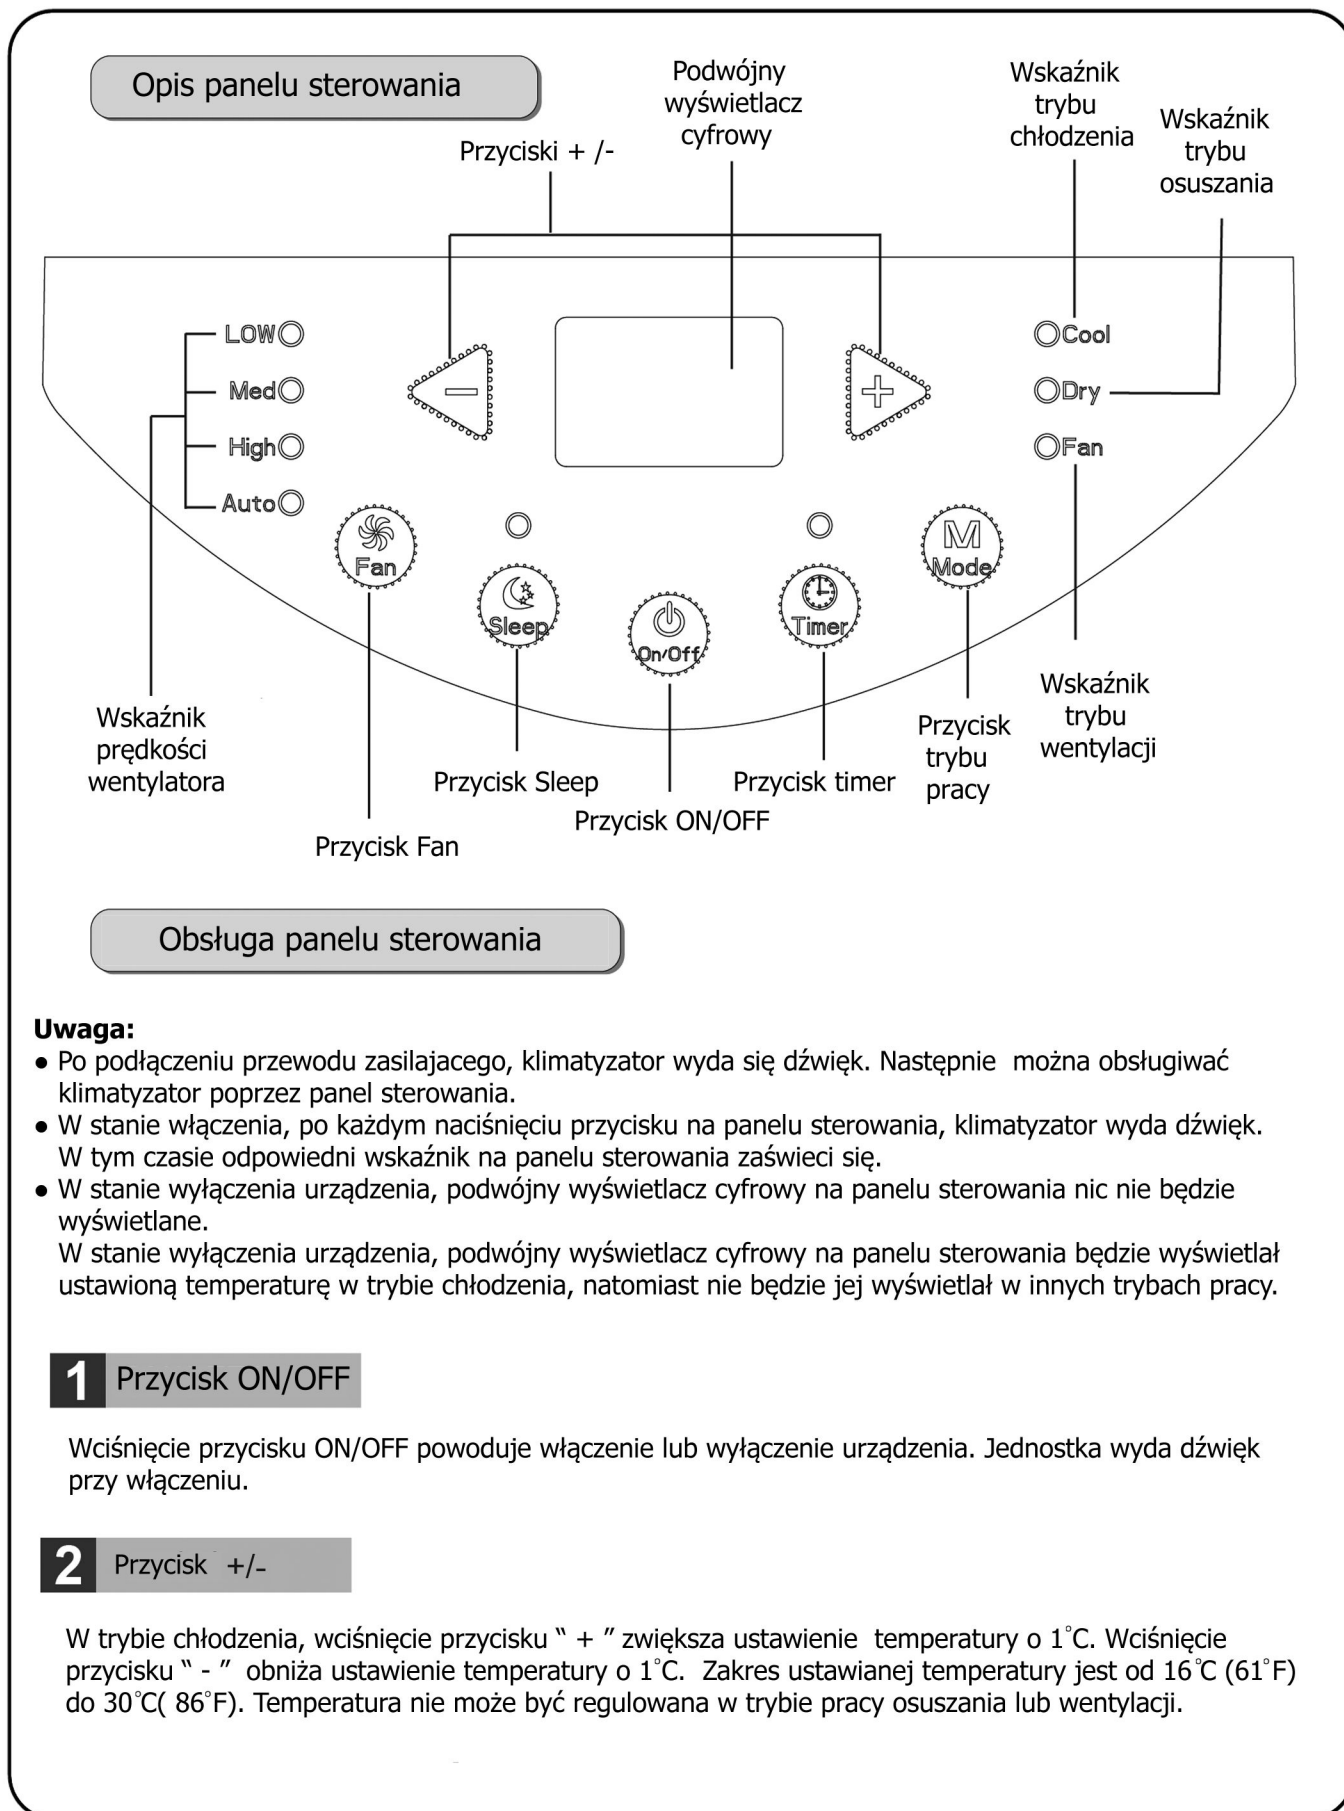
Opis panelu sterowania

Podwójny wyświetlacz cyfrowy

Wskaźnik trybu chłodzenia

Wskaźnik trybu osuszania

Przyciski + /-

LOW
Med
High
Auto

Cool
Dry
Fan

Fan
Sleep
On/Off
Timer
Mode

Wskaźnik prędkości wentylatora

Przycisk Fan

Przycisk Sleep

Przycisk ON/OFF

Przycisk timer

Przycisk trybu pracy

Wskaźnik trybu wentylacji

Obsługa panelu sterowania

**Uwaga:**
● Po podłączeniu przewodu zasilajacego, klimatyzator wyda się dźwięk. Następnie można obsługiwać klimatyzator poprzez panel sterowania.
● W stanie włączenia, po każdym naciśnięciu przycisku na panelu sterowania, klimatyzator wyda dźwięk. W tym czasie odpowiedni wskaźnik na panelu sterowania zaświeci się.
● W stanie wyłączenia urządzenia, podwójny wyświetlacz cyfrowy na panelu sterowania nic nie będzie wyświetlane.
W stanie wyłączenia urządzenia, podwójny wyświetlacz cyfrowy na panelu sterowania będzie wyświetlał ustawioną temperaturę w trybie chłodzenia, natomiast nie będzie jej wyświetlał w innych trybach pracy.

1 Przycisk ON/OFF

Wciśnięcie przycisku ON/OFF powoduje włączenie lub wyłączenie urządzenia. Jednostka wyda dźwięk przy włączeniu.

2 Przycisk +/-

W trybie chłodzenia, wciśnięcie przycisku " + " zwiększa ustawienie temperatury o 1°C. Wciśnięcie przycisku " - " obniża ustawienie temperatury o 1°C. Zakres ustawianej temperatury jest od 16°C (61°F) do 30°C( 86°F). Temperatura nie może być regulowana w trybie pracy osuszania lub wentylacji.